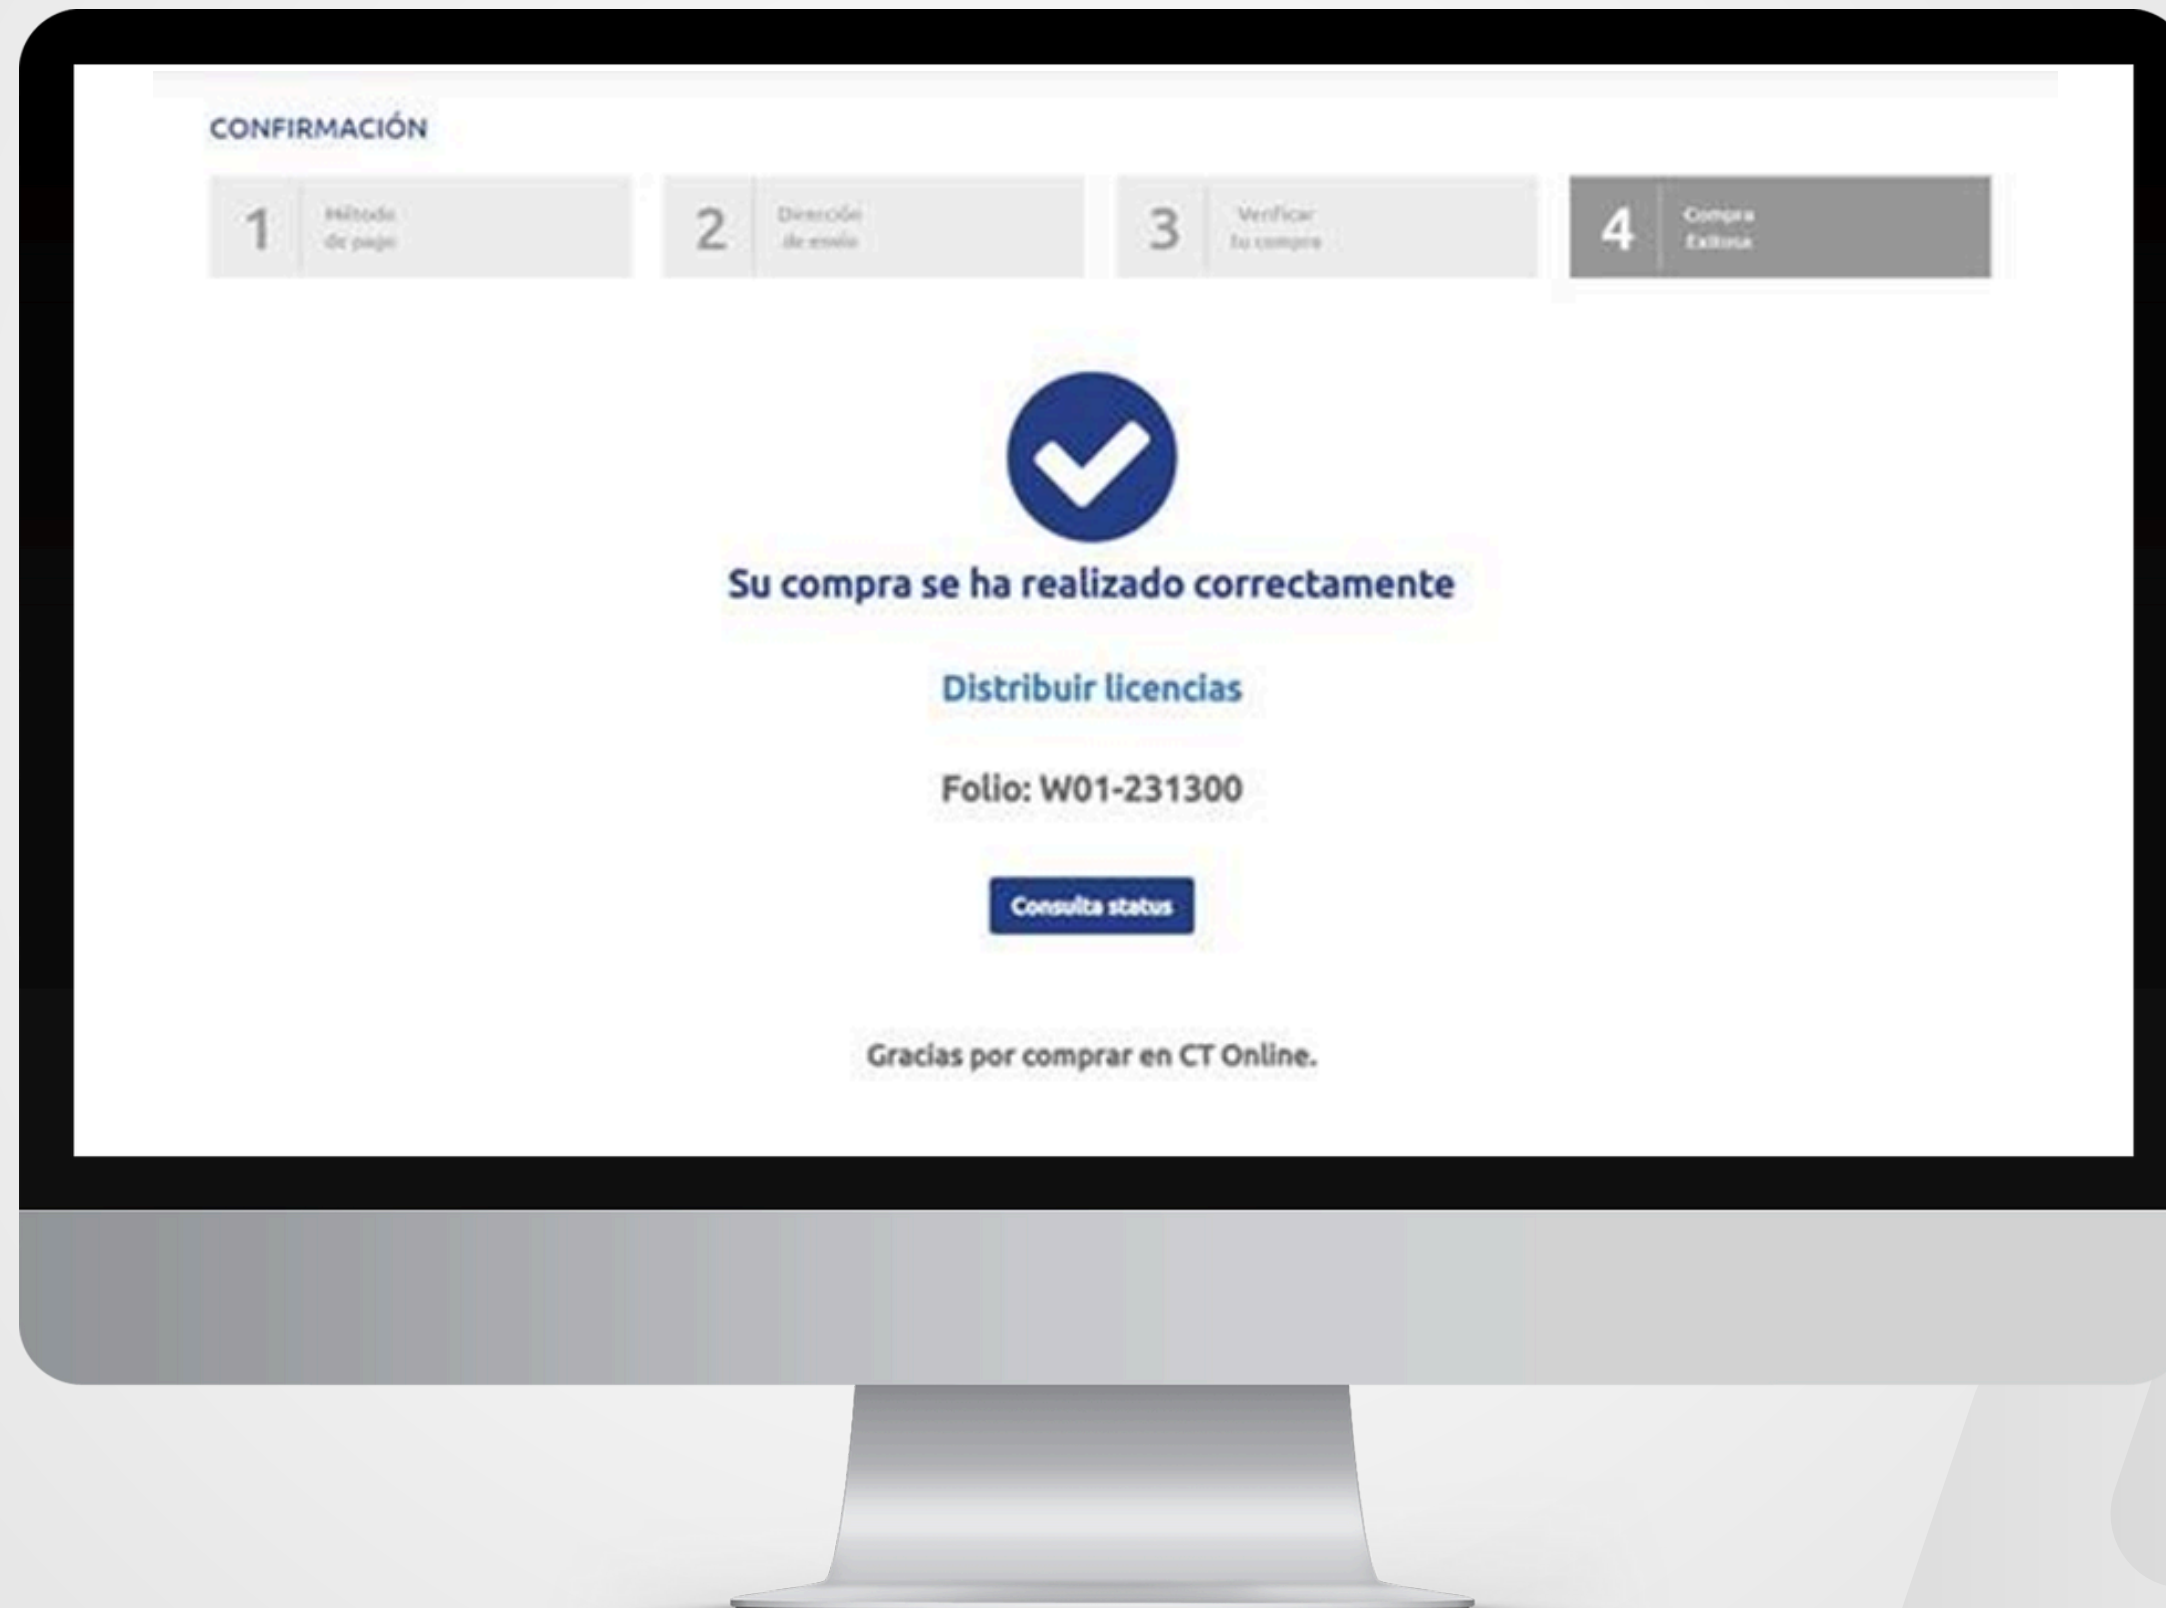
CONFIRMACIÓN

1 Método de pago

2 Dirección de envío

3 Verificar tu compra

4 Compra Exitosa

Su compra se ha realizado correctamente

Distribuir licencias

Folio: W01-231300

Consulta status

Gracias por comprar en CT Online.